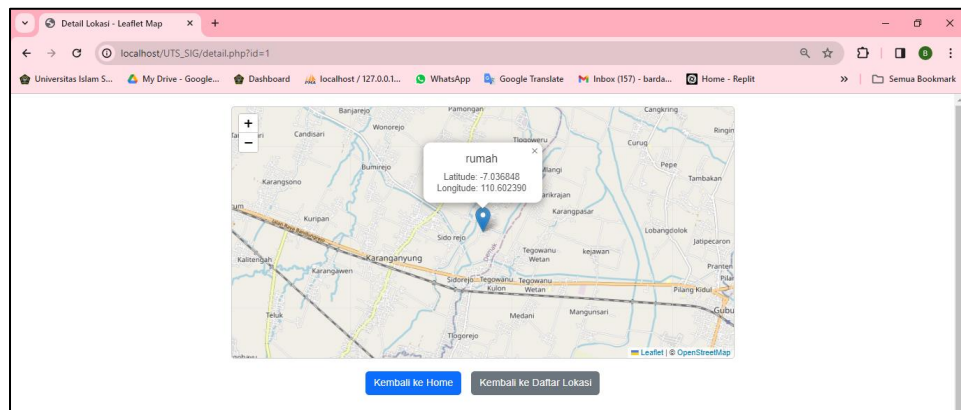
Detail Lokasi - Leaflet Map
localhost/UTS_SIG/detail.php?id=1
Universitas Islam S... My Drive - Google... Dashboard localhost / 127.0.0.1... WhatsApp Google Translate Inbox (157) - barda... Home - Replit
Semua Bookmark

+
−
Banjarejo Pamongan Cangkring
Candisari Wonorejo Tlogoweru Ringin
Curug
Bumirejo
Pepe
Karangsono Tambakan
Kuripan Karangpasar
Lobangdolok
Sido rejo Jatipecaron
Tegowanu Wetan kejawan
Kalitengah Karanganyung Pranten
Karangawen
Sidorejo Tegowanu Kulon Tegowanu Wetan Pilang Kidul
Teluk Medani Mangunsari Gubu
Tlogorejo

rumah
Latitude: -7.036848
Longitude: 110.602390

Leaflet | © OpenStreetMap

Kembali ke Home
Kembali ke Daftar Lokasi